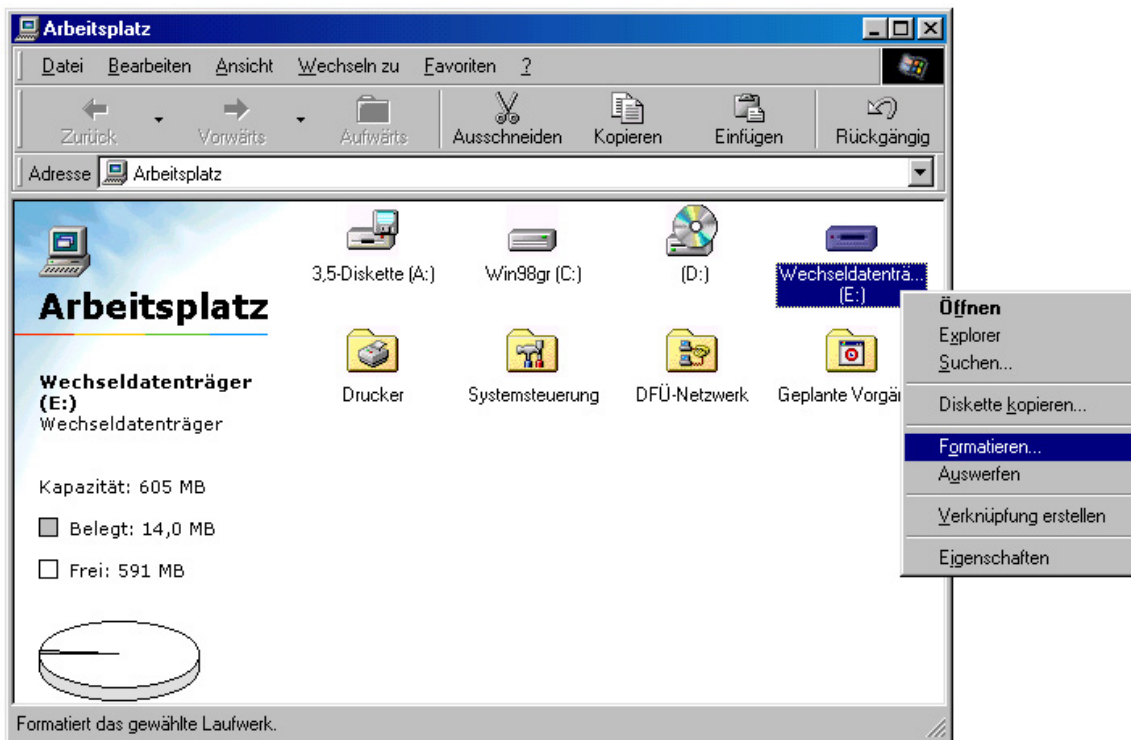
Arbeitsplatz

Datei Bearbeiten Ansicht Wechseln zu Favoriten ?

Zurück Vorwärts Aufwärts Ausschneiden Kopieren Einfügen Rückgängig

Adresse Arbeitsplatz

Arbeitsplatz

Wechseldatenträger (E:)
Wechseldatenträger

Kapazität: 605 MB

Belegt: 14,0 MB

Frei: 591 MB

3,5-Diskette (A:)

Win98gr (C:)

(D:)

Wechseldatenträ... (E:)

Drucker

Systemsteuerung

DFÜ-Netzwerk

Geplante Vorgä

Öffnen
Explorer
Suchen...
Diskette kopieren...
Formatieren...
Auswerfen
Verknüpfung erstellen
Eigenschaften

Formatiert das gewählte Laufwerk.